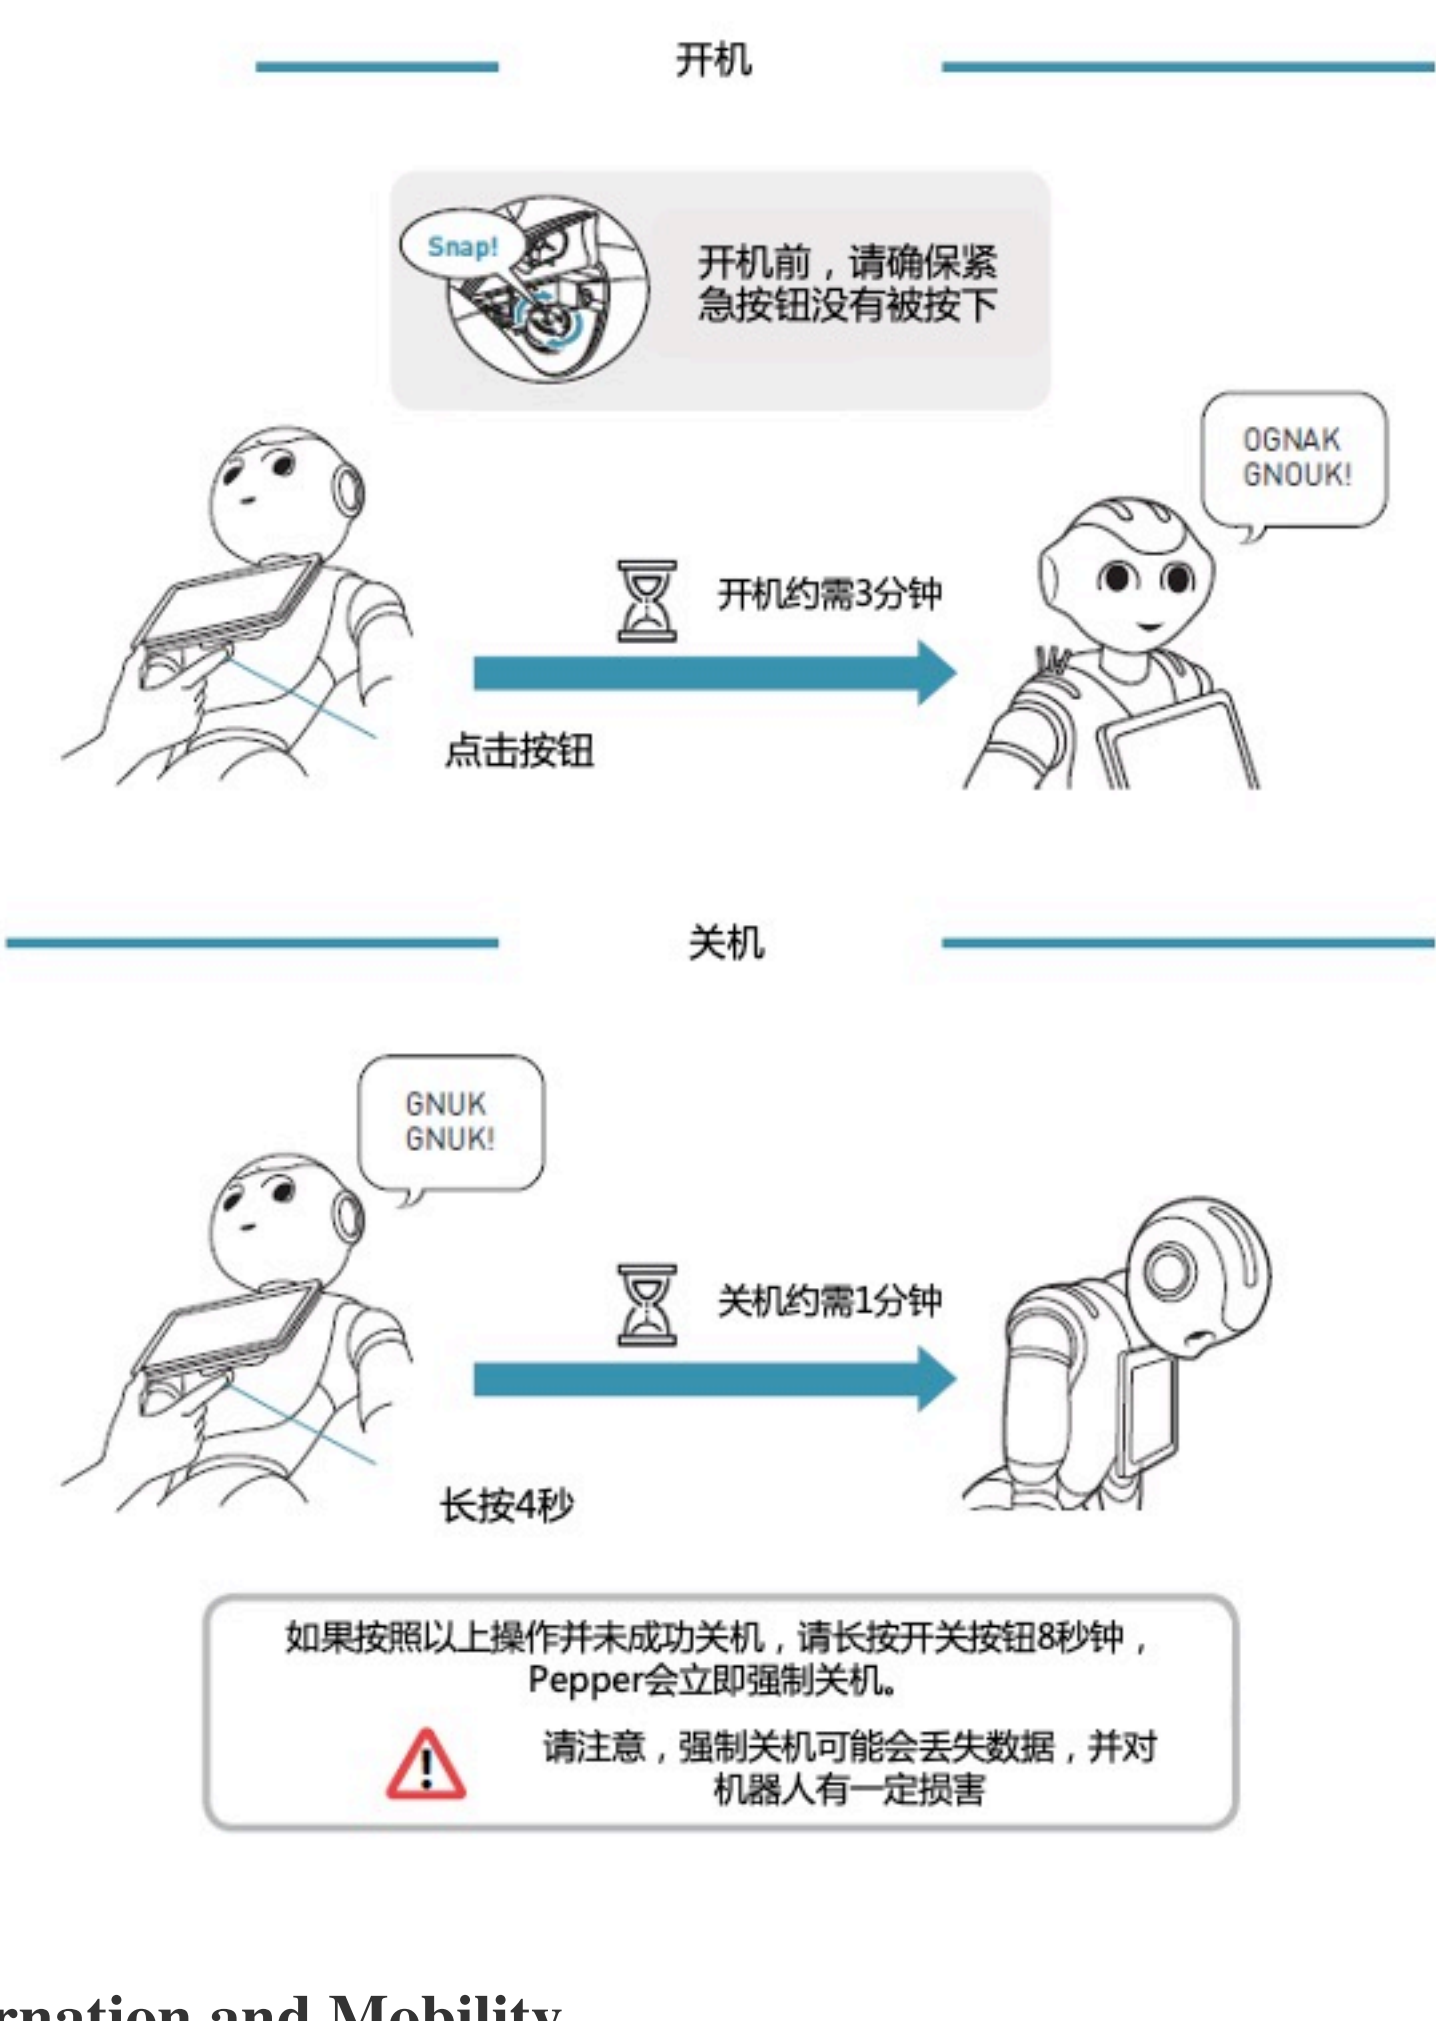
开机

Snap!

开机前，请确保紧急按钮没有被按下

OGNAK GNOUK!

开机约需3分钟

点击按钮

关机

GNUK GNUK!

关机约需1分钟

长按4秒

如果按照以上操作并未成功关机，请长按开关按钮8秒钟，Pepper会立即强制关机。

请注意，强制关机可能会丢失数据，并对机器人有一定损害

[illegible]rnation and Mobility